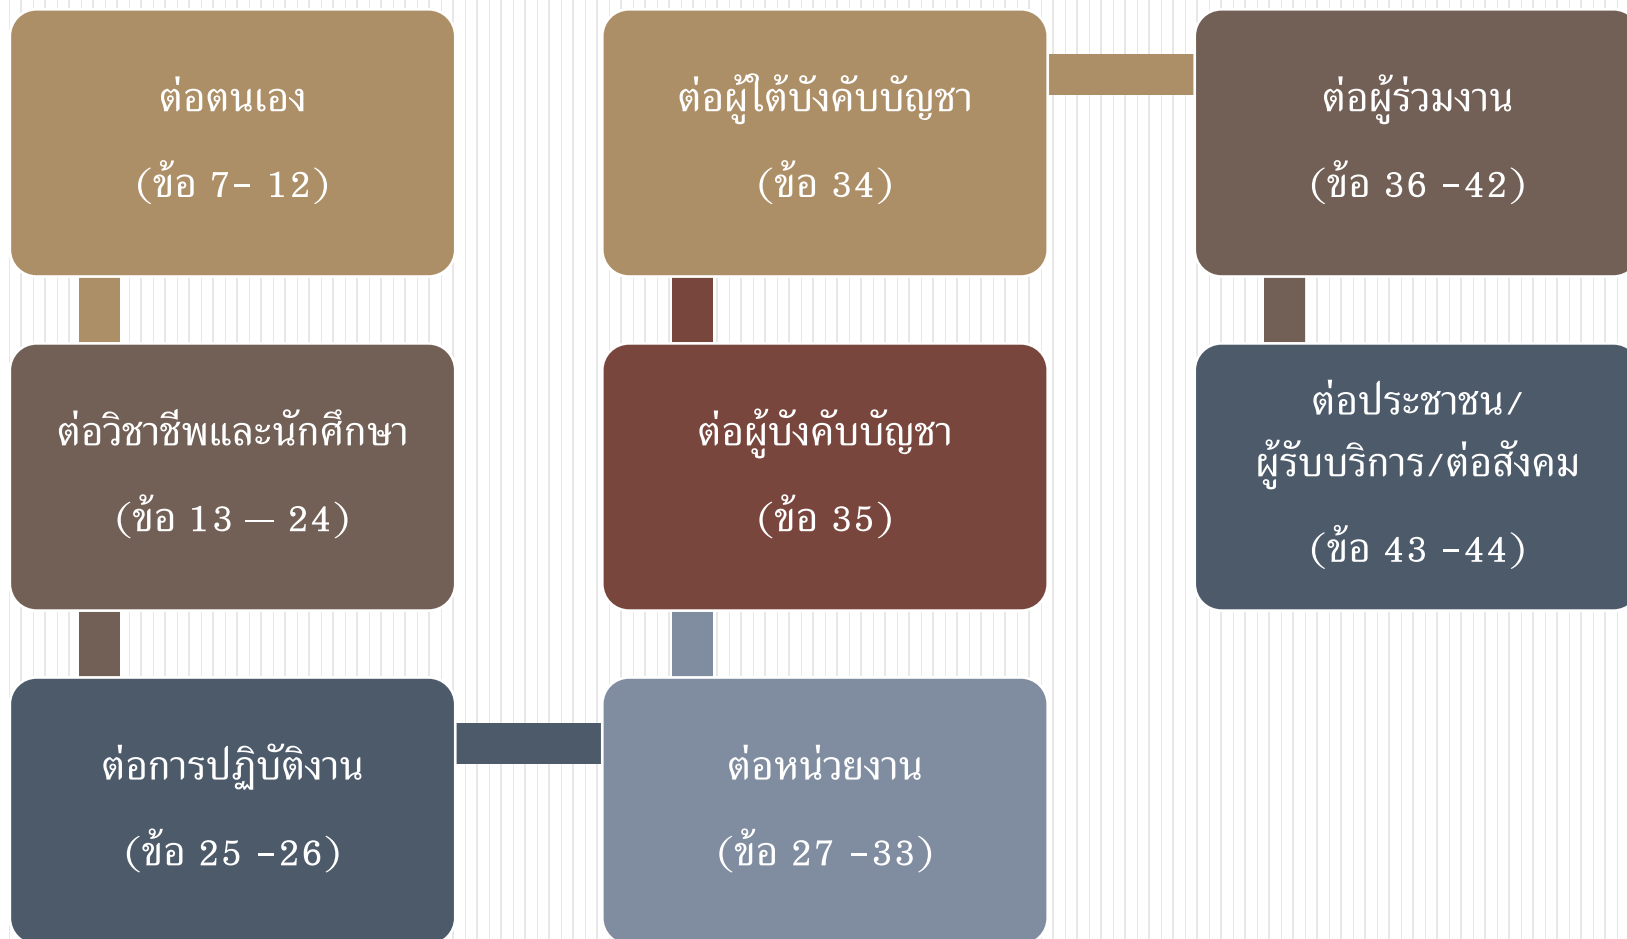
ต่อตนเอง

(ข้อ 7- 12)

ต่อผู้ใต้บังคับบัญชา

(ข้อ 34)

ต่อผู้ร่วมงาน

(ข้อ 36 -42)

ต่อวิชาชีพและนักศึกษา

(ข้อ 13 — 24)

ต่อผู้บังคับบัญชา

(ข้อ 35)

ต่อประชาชน/ผู้รับบริการ/ต่อสังคม

(ข้อ 43 -44)

ต่อการปฏิบัติงาน

(ข้อ 25 -26)

ต่อหน่วยงาน

(ข้อ 27 -33)